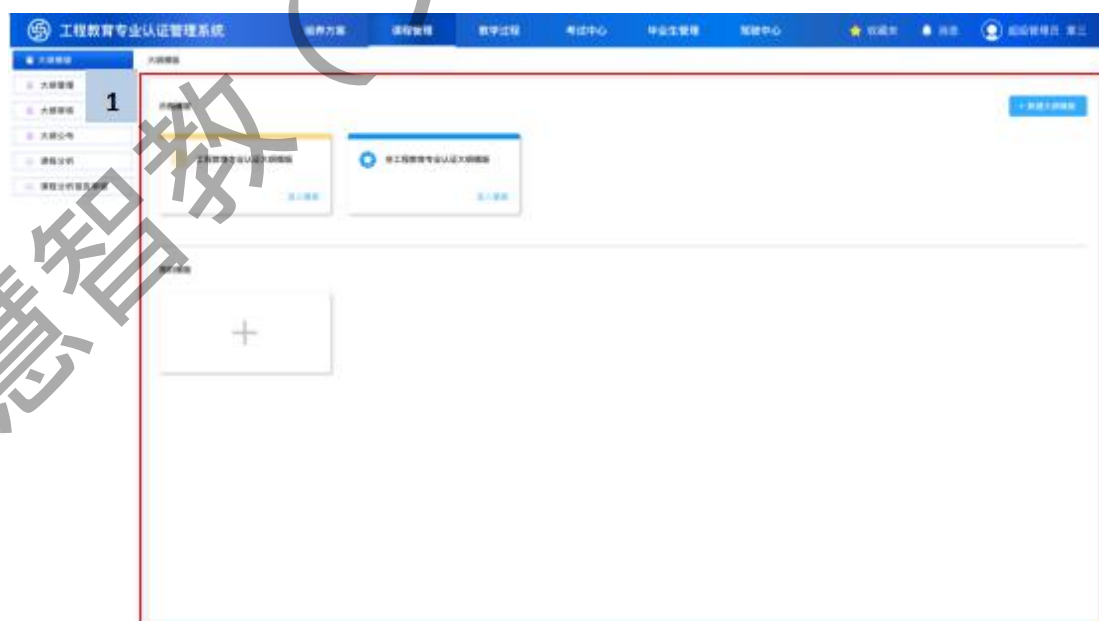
工程教育专业认证管理系统

培养方案 课程管理 教学过程 考试中心 毕业生管理 驾驶中心

收藏夹 消息 超级管理员 

大纲管理

大纲模板

1

大纲管理
大纲审核
大纲公布
课程分析
课程分析报告模板

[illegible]

+ 新增大纲模板

工程教育专业认证大纲模板
进入模板

非工程教育专业认证大纲模板
进入模板

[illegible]

+

慧智教